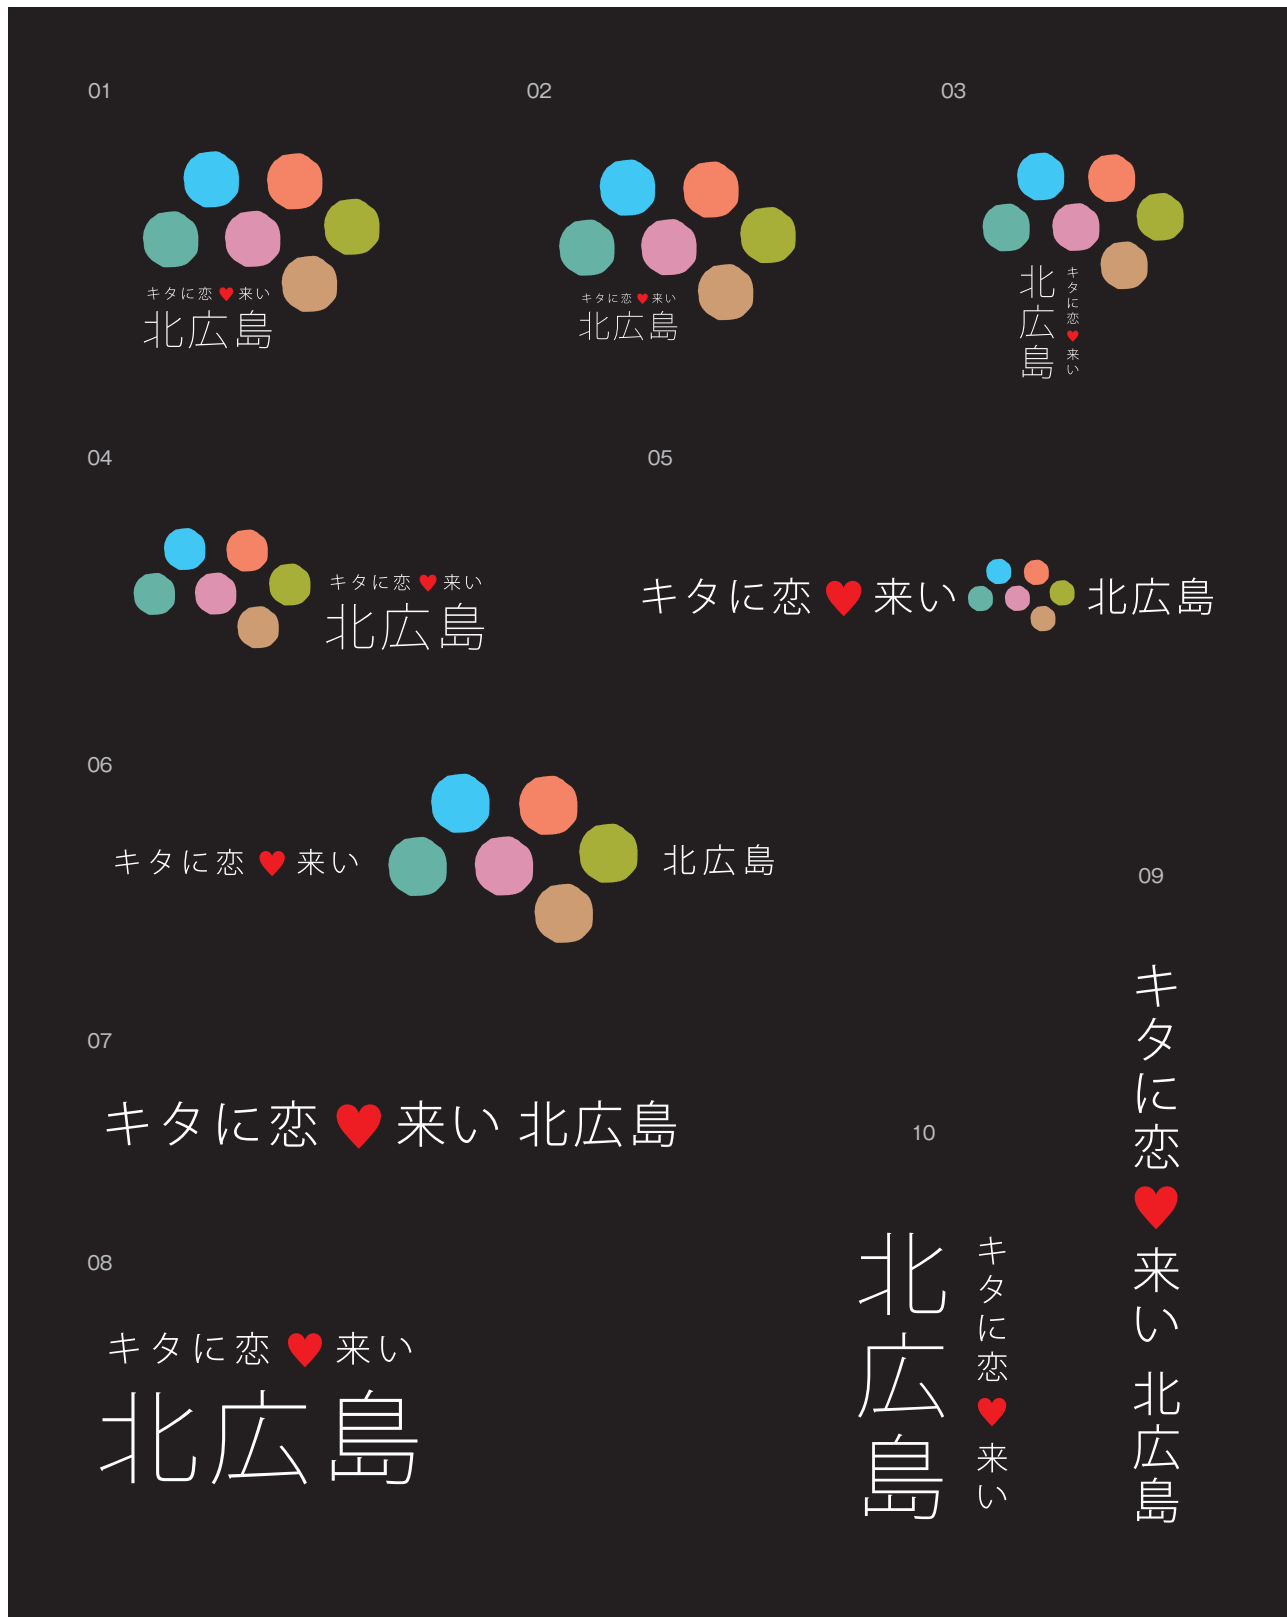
01

キタに恋 ♥ 来い
北広島

02

キタに恋 ♥ 来い
北広島

03

北広島
キタに恋 ♥ 来い

04

キタに恋 ♥ 来い
北広島

05

キタに恋 ♥ 来い 北広島

06

キタに恋 ♥ 来い 北広島

07

キタに恋 ♥ 来い 北広島

08

キタに恋 ♥ 来い
北広島

09

キタに恋 ♥ 来い 北広島

10

北広島
キタに恋 ♥ 来い